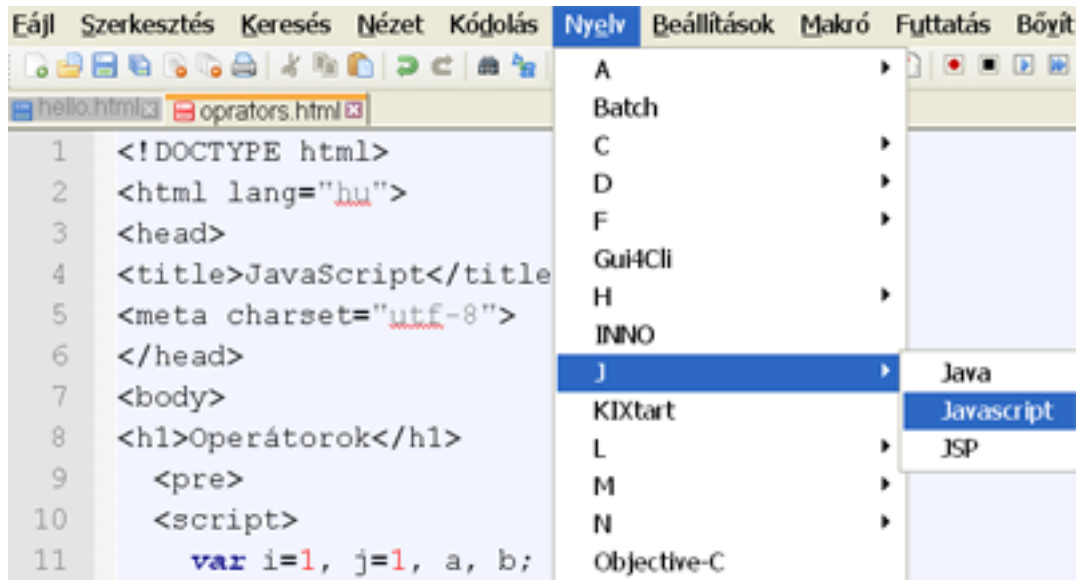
Fájl Szerkesztés Keresés Nézet Kódolás Nyelv Beállítások Makró Futtatás Bővít

hello.html oprators.html

1 <!DOCTYPE html>
2 <html lang="hu">
3 <head>
4 <title>JavaScript</title
5 <meta charset="utf-8">
6 </head>
7 <body>
8 <h1>Operátorok</h1>
9 <pre>
10 <script>
11 var i=1, j=1, a, b;

A
Batch
C
D
F
Gui4Cli
H
INNO
J
KIXtart
L
M
N
Objective-C

Java
Javascript
JSP